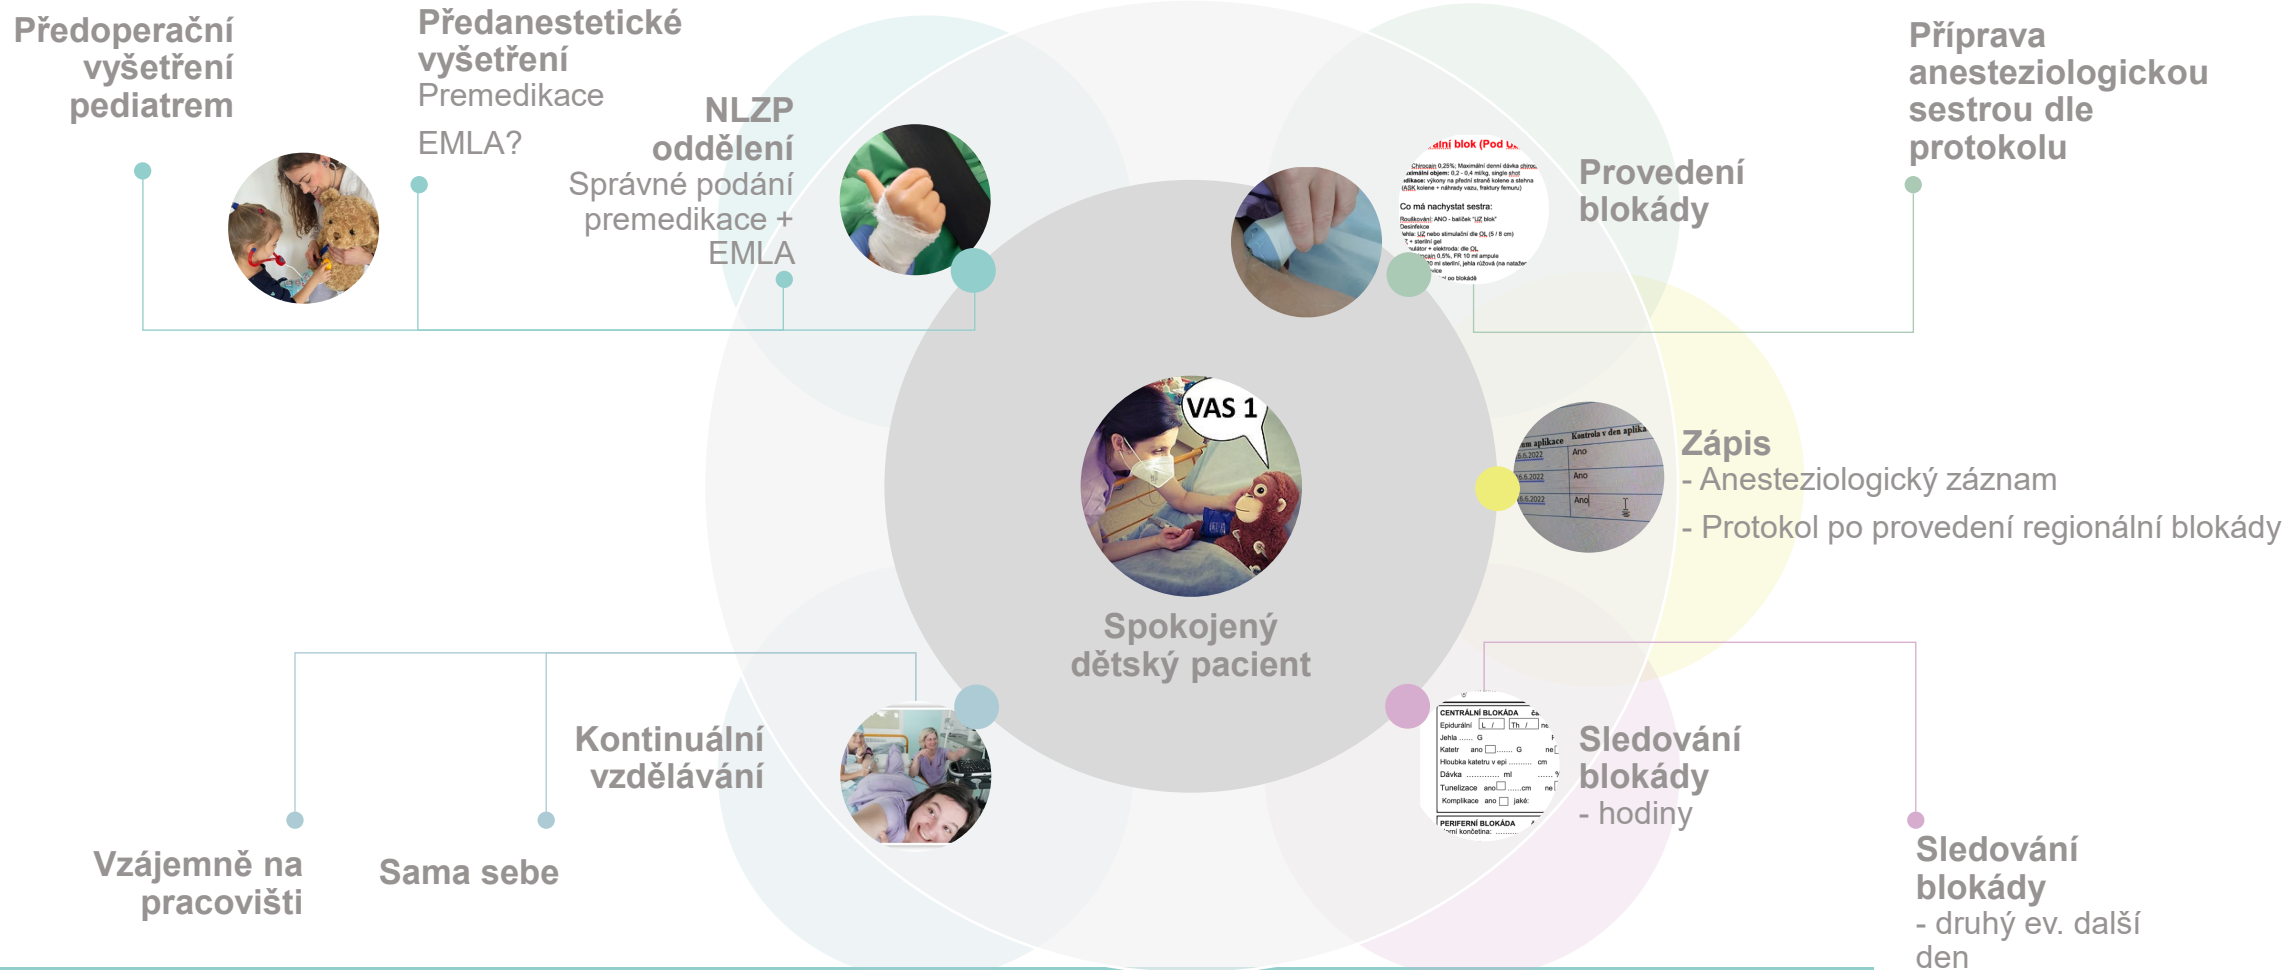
Předoperační vyšetření pediatrem

Předanestetické vyšetření
Premedikace

EMLA?

NLZP oddělení
Správné podání premedikace + EMLA

Příprava anesteziologickou sestrou dle protokolu

Provedení blokády

VAS 1

Spokojený dětský pacient

Zápis
- Anesteziologický záznam
- Protokol po provedení regionální blokády

Kontinuální vzdělávání

Vzájemně na pracovišti

Sama sebe

Sledování blokády
- hodiny

Sledování blokády
- druhý ev. další den